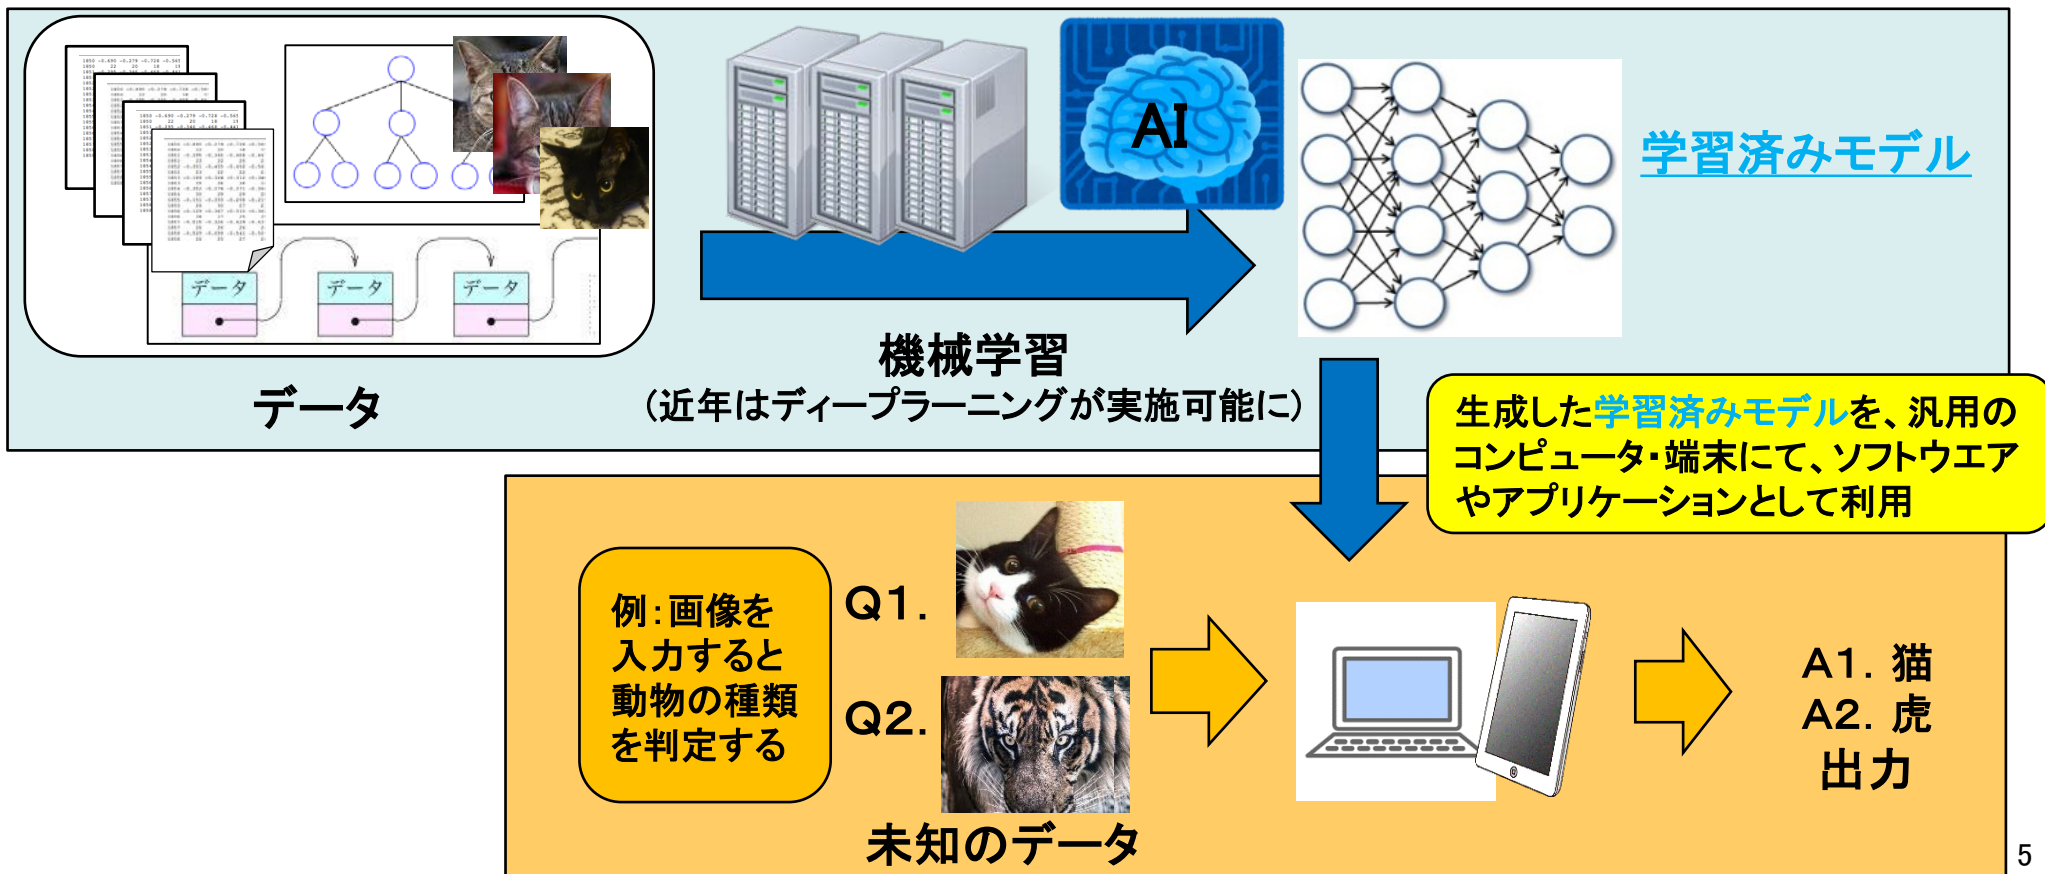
データ
データ
データ

データ

AI

機械学習
(近年はディープラーニングが実施可能に)

学習済みモデル

生成した学習済みモデルを、汎用のコンピュータ・端末にて、ソフトウエアやアプリケーションとして利用

例:画像を入力すると動物の種類を判定する

Q1.
Q2.

未知のデータ

A1. 猫
A2. 虎
出力

5